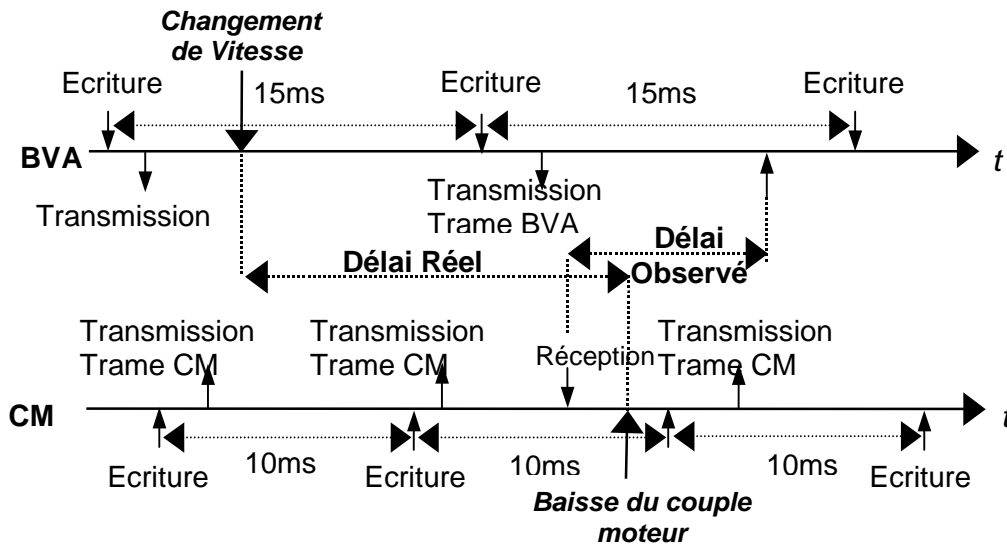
Changement de Vitesse

Ecriture
15ms
Ecriture
15ms
Ecriture

BVA
t

Transmission

Transmission
Trame BVA

Délai Réel

Délai Observé

Transmission
Trame CM

Transmission
Trame CM

Réception

Transmission
Trame CM

CM
t

Ecriture
10ms
Ecriture
10ms
10ms
Ecriture

Baisse du couple moteur